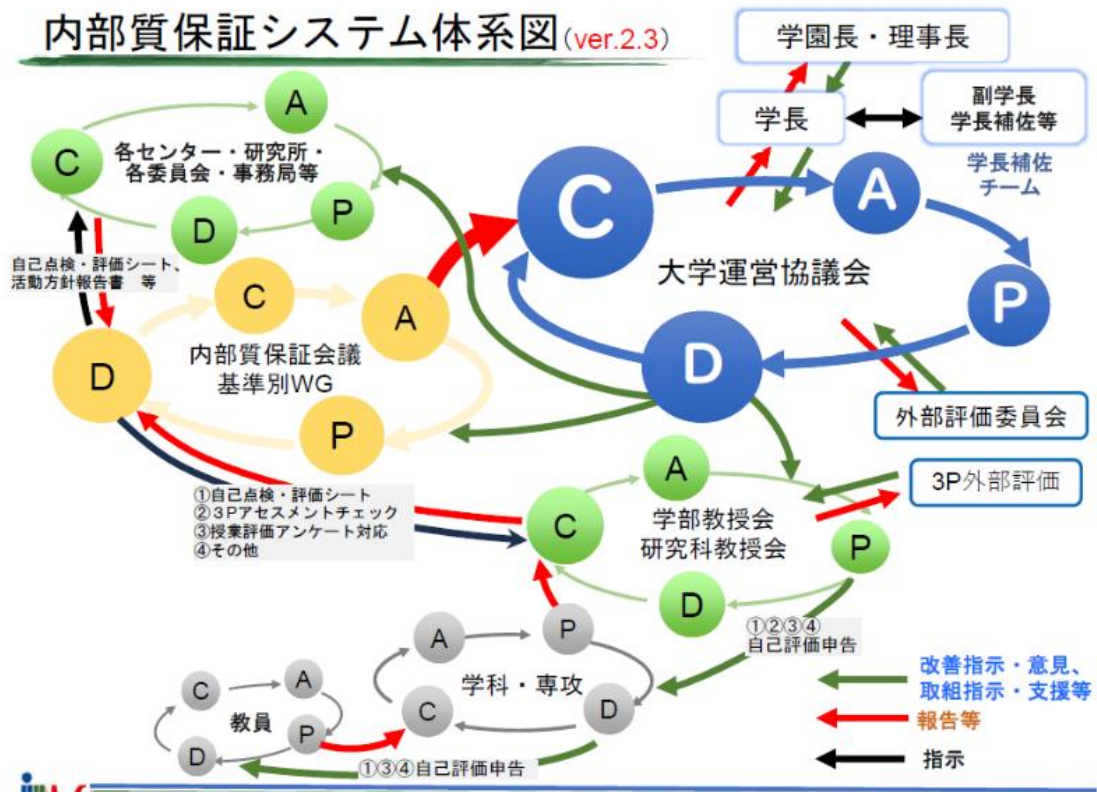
内部質保証システム体系図(ver.2.3)

学園長・理事長

学長

副学長
学長補佐等

学長補佐
チーム

A
C
各センター・研究所・
各委員会・事務局等
D
P

C
A
大学運営協議会
P
D

自己点検・評価シート、
活動方針報告書　等

C
A
D
内部質保証会議
基準別WG
P

外部評価委員会

3P外部評価

A
学部教授会
研究科教授会
C
P
D

①自己点検・評価シート
②3Pアセスメントチェック
③授業評価アンケート対応
④その他

①②③④
自己評価申告

A
P
学科・専攻
C
D

C
A
教員
D
P

①③④自己評価申告

改善指示・意見、
取組指示・支援等

報告等

指示